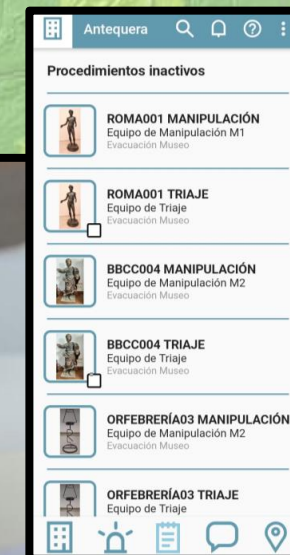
Antequera

Procedimientos inactivos

ROMA001 MANIPULACIÓN
Equipo de Manipulación M1
Evacuación Museo

ROMA001 TRIAJE
Equipo de Triaje
Evacuación Museo

BBCC004 MANIPULACIÓN
Equipo de Manipulación M2
Evacuación Museo

BBCC004 TRIAJE
Equipo de Triaje
Evacuación Museo

ORFEBRERÍA03 MANIPULACIÓN
Equipo de Manipulación M2
Evacuación Museo

ORFEBRERÍA03 TRIAJE
Equipo de Triaje